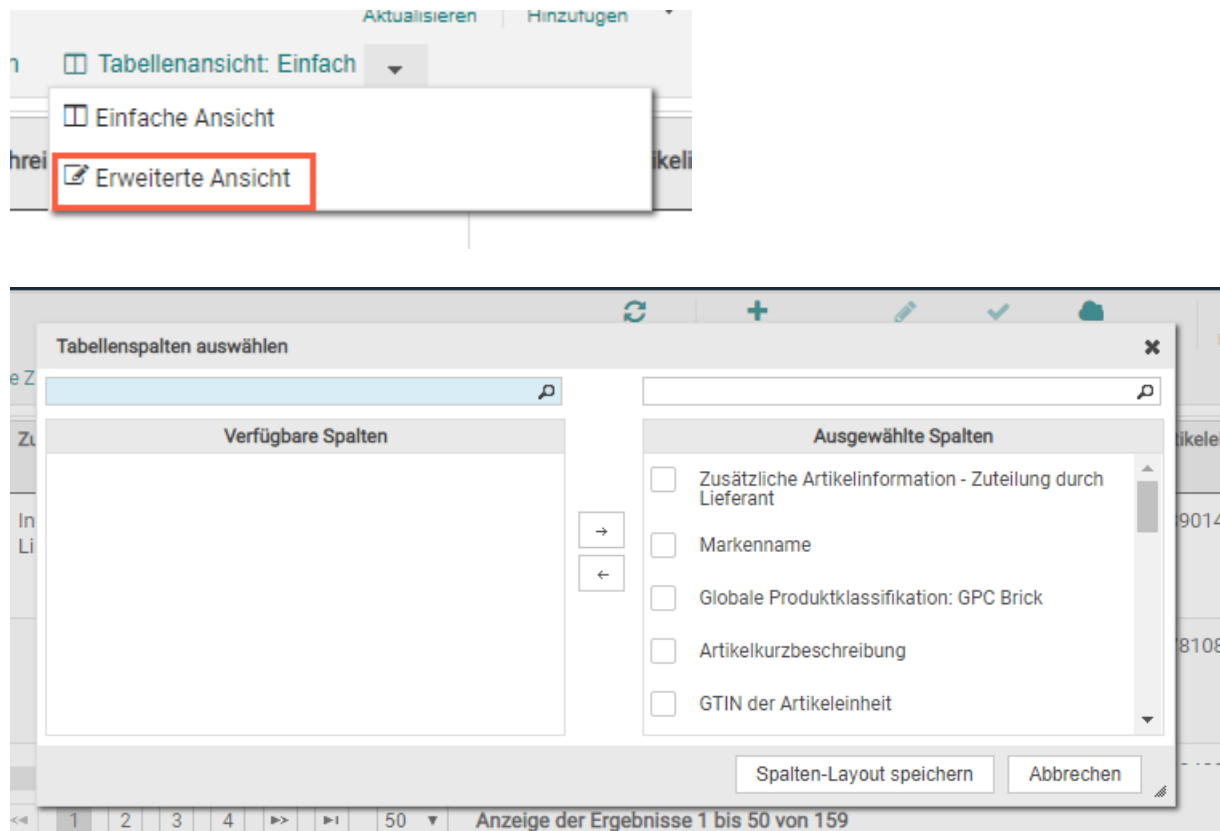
Aktualisieren | Hinzufügen

n Tabellenansicht: Einfach

Einfache Ansicht

hrei Erweiterte Ansicht ikeli

Tabellenspalten auswählen

e Z

Verfügbare Spalten

Ausgewählte Spalten

Zu

Zusätzliche Artikelinformation - Zuteilung durch Lieferant

tikel

In Li

9014

Markenname

→

←

Globale Produktklassifikation: GPC Brick

Artikelkurzbeschreibung

8108

GTIN der Artikeleinheit

Spalten-Layout speichern

Abbrechen

1 2 3 4 50

Anzeige der Ergebnisse 1 bis 50 von 159